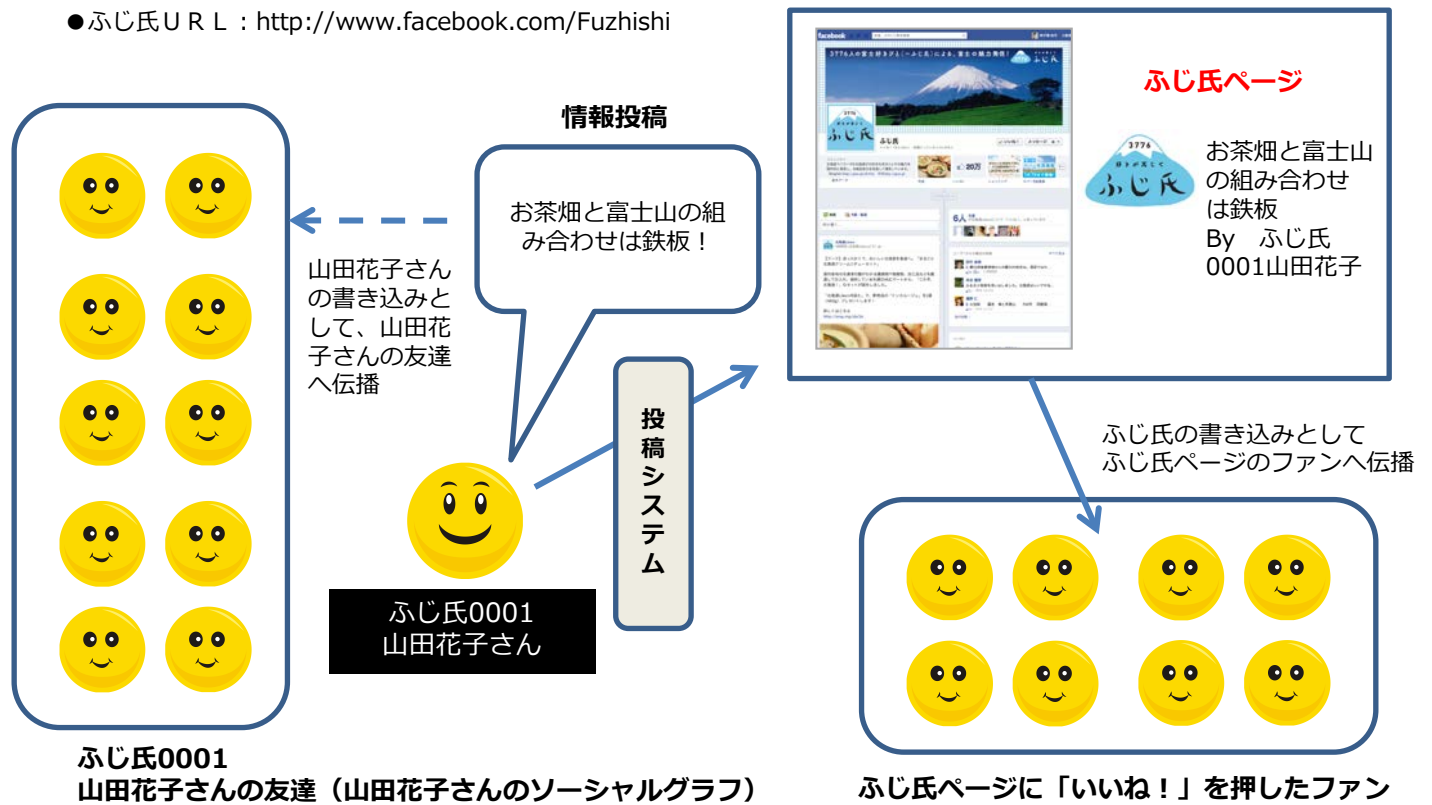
●ふじ氏ＵＲＬ：http://www.facebook.com/Fuzhishi

情報投稿

お茶畑と富士山の組み合わせは鉄板！

山田花子さんの書き込みとして、山田花子さんの友達へ伝播

投稿システム

ふじ氏0001
山田花子さん

facebook

3776
ふじ氏

ふじ氏

20万

6人

ふじ氏ページ

3776
ふじ氏

お茶畑と富士山の組み合わせは鉄板
By　ふじ氏
0001山田花子

ふじ氏の書き込みとして
ふじ氏ページのファンへ伝播

ふじ氏0001
山田花子さんの友達（山田花子さんのソーシャルグラフ）

ふじ氏ページに「いいね！」を押したファン